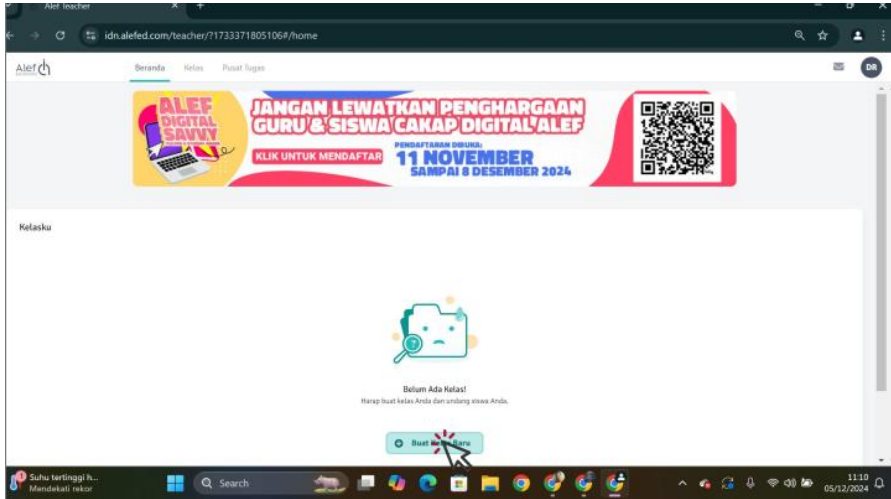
Alef Teacher

idn.alefed.com/teacher/?1733371805106#/home

Alef

Beranda Kelas Pusat Tugas

DR

ALEF DIGITAL SAVVY

JANGAN LEWATKAN PENGHARGAAN GURU & SISWA CAKAP DIGITAL ALEF

KLIK UNTUK MENDAFTAR

PENDAFTARAN DIBUKA:
11 NOVEMBER
SAMPAI 8 DESEMBER 2024

Kelasku

Belum Ada Kelas!
Harap buat kelas Anda dan undang siswa Anda.

Buat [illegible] Baru

Suhu tertinggi h...
Mendekati rekor

Search

11:10
05/12/2024